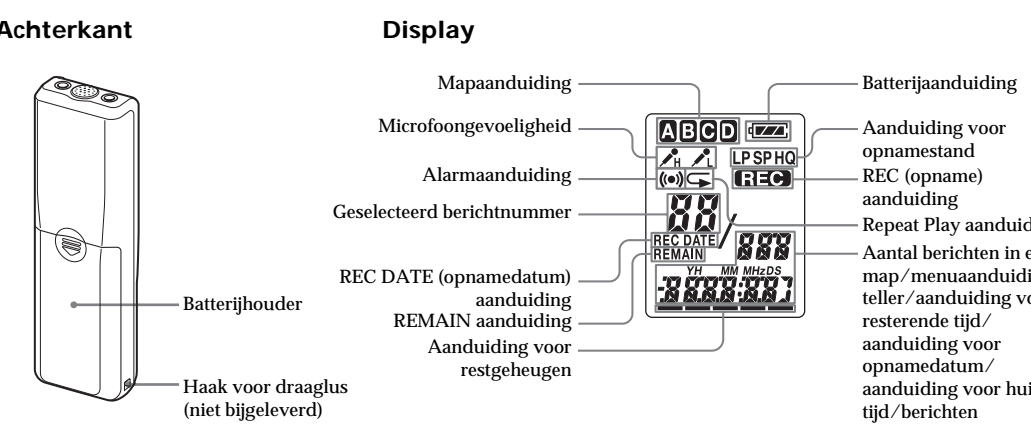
Achterkant

Batterijhouder

Haak voor draaglus (niet bijgeleverd)

Display

Mapaanduiding

Microfoongevoeligheid

Alarmaanduiding

Geselecteerd berichtnummer

REC DATE (opnamedatum) aanduiding

REMAIN aanduiding

Aanduiding voor restgeheugen

A B C D

H L

LP SP HQ

REC

88

REC DATE

REMAIN

888

YH MM MHzDS

-8 888:88

Batterijaanduiding

Aanduiding voor opnamestand

REC (opname) aanduiding

Repeat Play aanduid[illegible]

Aantal berichten in e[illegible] map/menuaanduidi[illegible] teller/aanduiding vo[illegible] resterende tijd/ aanduiding voor opnamedatum/ aanduiding voor hui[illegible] tijd/berichten